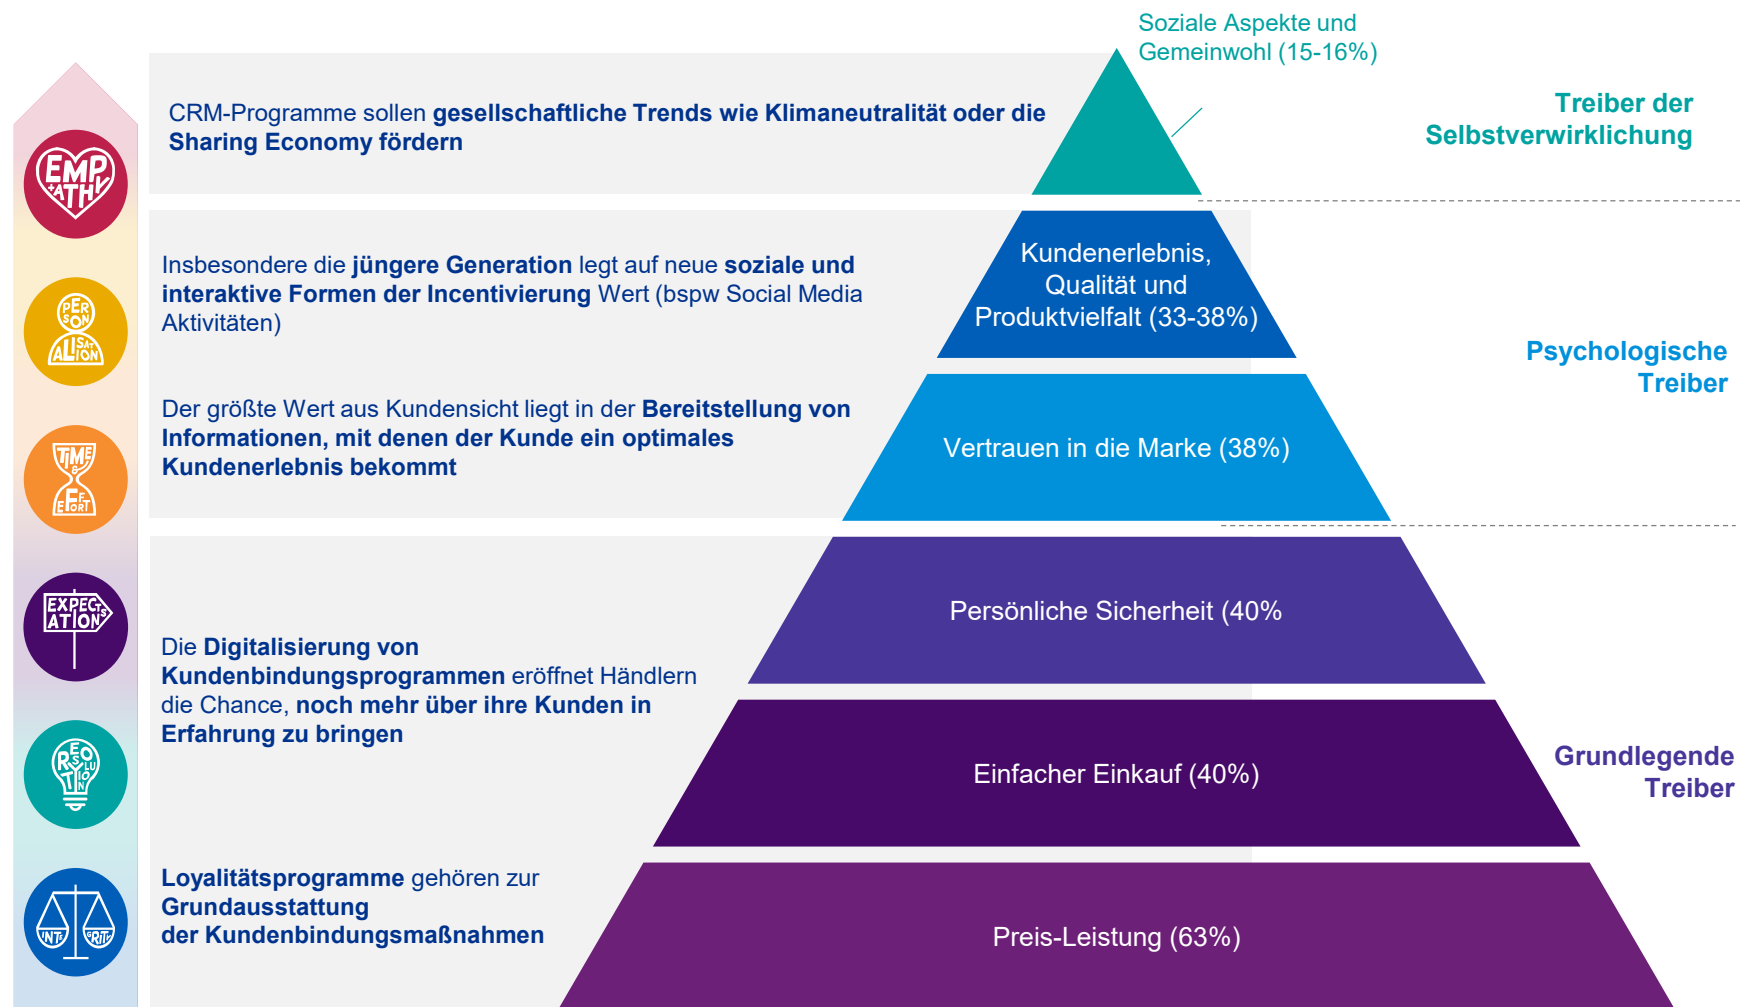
EMPATHY

PERSONALISATION

TIME & EFFORT

EXPECTATIONS

RESOLUTION

INTEGRITY

CRM-Programme sollen **gesellschaftliche Trends wie Klimaneutralität oder die Sharing Economy fördern**

Soziale Aspekte und Gemeinwohl (15-16%)

Treiber der Selbstverwirklichung

Insbesondere die **jüngere Generation** legt auf neue **soziale und interaktive Formen der Incentivierung** Wert (bspw Social Media Aktivitäten)

Kundenerlebnis, Qualität und Produktvielfalt (33-38%)

Der größte Wert aus Kundensicht liegt in der **Bereitstellung von Informationen, mit denen der Kunde ein optimales Kundenerlebnis bekommt**

Vertrauen in die Marke (38%)

Psychologische Treiber

Persönliche Sicherheit (40%

Die **Digitalisierung von Kundenbindungsprogrammen** eröffnet Händlern die Chance, **noch mehr über ihre Kunden in Erfahrung zu bringen**

Einfacher Einkauf (40%)

Grundlegende Treiber

**Loyalitätsprogramme** gehören zur **Grundausstattung der Kundenbindungsmaßnahmen**

Preis-Leistung (63%)